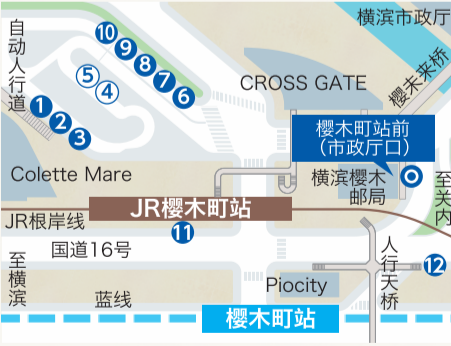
横滨市政厅

自动人行道

10 9 8 7 6

5 4

1 2 3

CROSS GATE

樱木来桥

樱木町站前
（市政厅口）

Colette Mare

横滨樱木邮局

至关内

JR根岸线

JR樱木町站

11

国道16号

人行天桥

12

至横滨

蓝线

Piocity

樱木町站